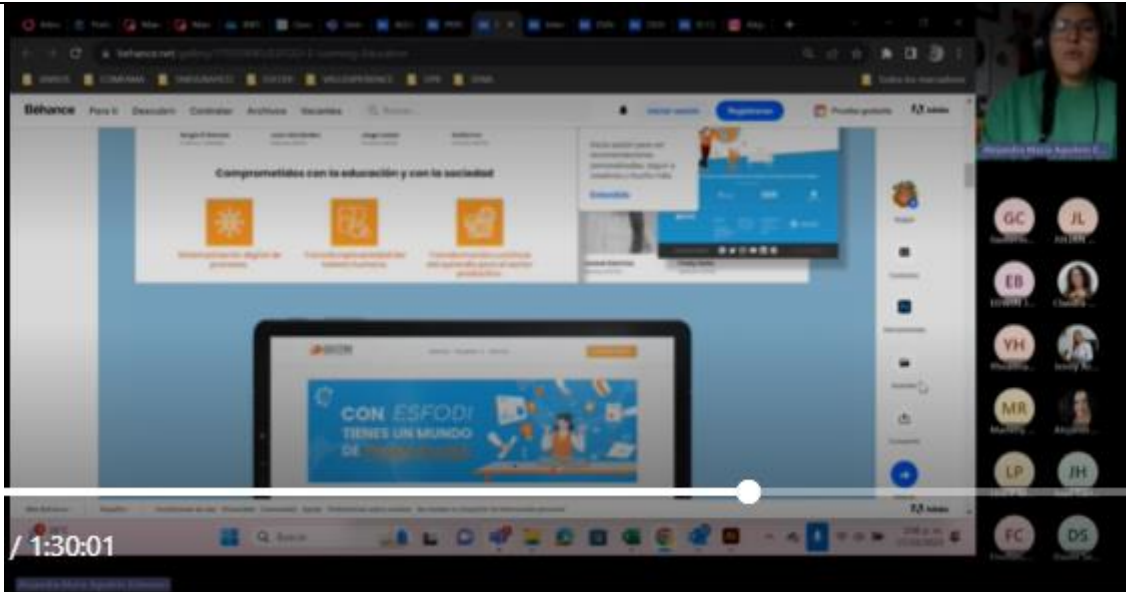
Behance Para ti Descubrir Contratar Archivos Vacantes Buscar
Iniciar sesión Registrarse Prueba gratuita Adobe

Comprometidos con la educación y con la sociedad

Entendido

CON ESFODI TIENES UN MUNDO DE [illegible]

Seguir

GC
JL
EB
YH
MR
LP
JH
FC
DS

Alejandra María Aguilera C...

Q Buscar

/ 1:30:01